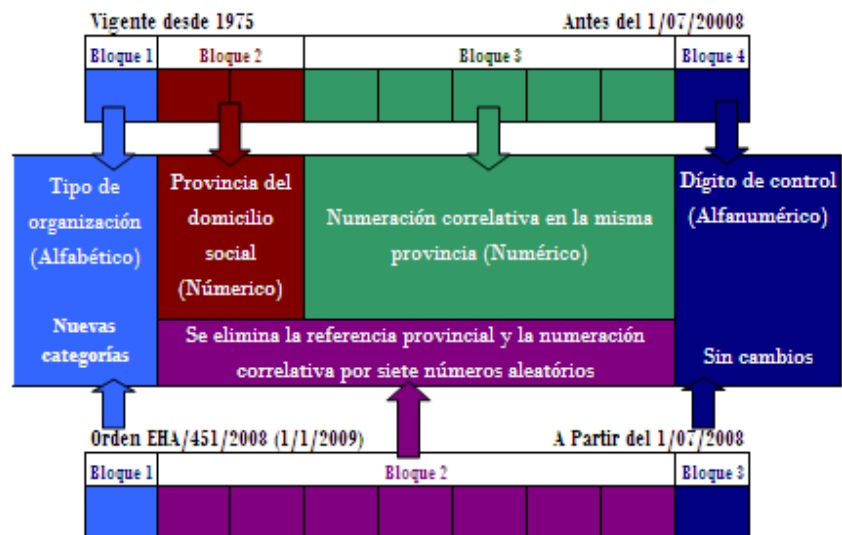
Vigente desde 1975

Antes del 1/07/20008

Bloque 1

Bloque 2

Bloque 3

Bloque 4

Tipo de organización (Alfabético)

Provincia del domicilio social (Númerico)

Numeración correlativa en la misma provincia (Numérico)

Dígito de control (Alfanumérico)

Nuevas categorías

Se elimina la referencia provincial y la numeración correlativa por siete números aleatórios

Sin cambios

Orden EHA/451/2008 (1/1/2009)

A Partir del 1/07/2008

Bloque 1

Bloque 2

Bloque 3